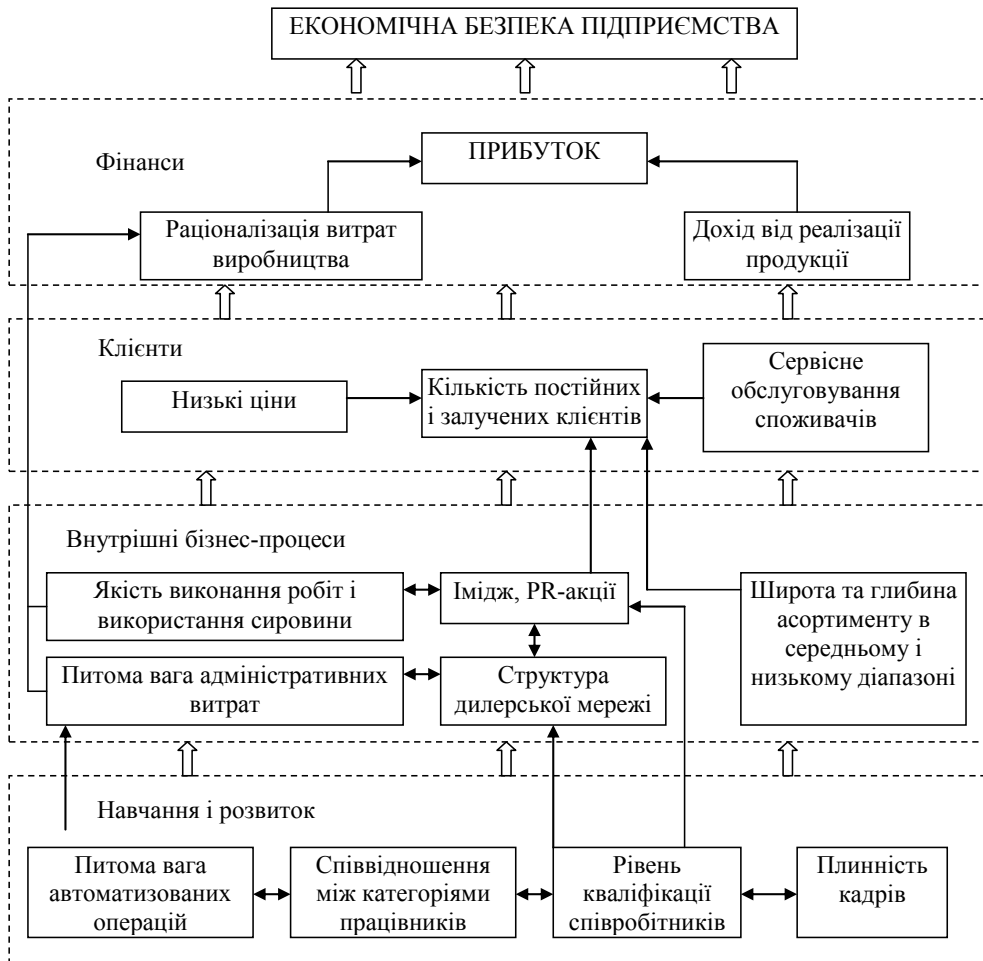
ЕКОНОМІЧНА БЕЗПЕКА ПІДПРИЄМСТВА

Фінанси

ПРИБУТОК

Раціоналізація витрат виробництва

Дохід від реалізації продукції

Клієнти

Низькі ціни

Кількість постійних і залучених клієнтів

Сервісне обслуговування споживачів

Внутрішні бізнес-процеси

Якість виконання робіт і використання сировини

Імідж, PR-акції

Широта та глибина асортименту в середньому і низькому діапазоні

Питома вага адміністративних витрат

Структура дилерської мережі

Навчання і розвиток

Питома вага автоматизованих операцій

Співвідношення між категоріями працівників

Рівень кваліфікації співробітників

Плинність кадрів